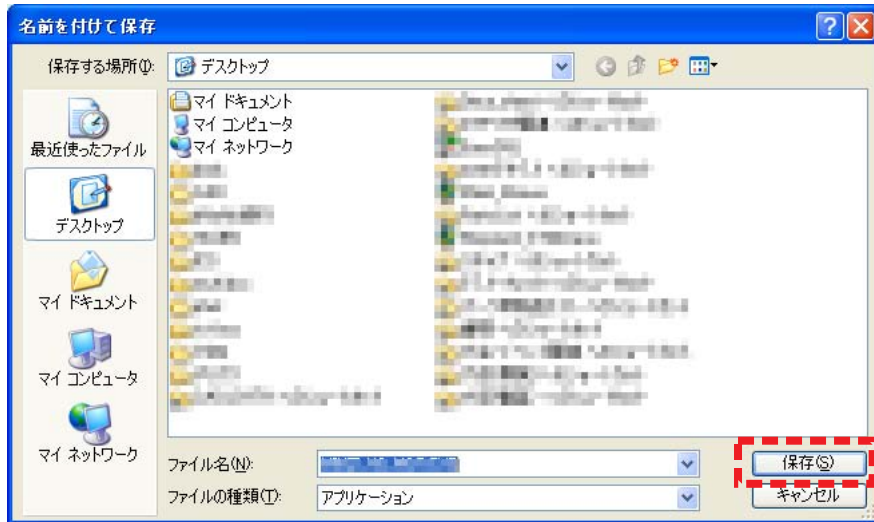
名前を付けて保存

保存する場所(I): デスクトップ

マイ ドキュメント
マイ コンピュータ
マイ ネットワーク
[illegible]

最近使ったファイル
デスクトップ
マイ ドキュメント
マイ コンピュータ
マイ ネットワーク

ファイル名(N): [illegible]
ファイルの種類(T): アプリケーション

保存(S)
キャンセル